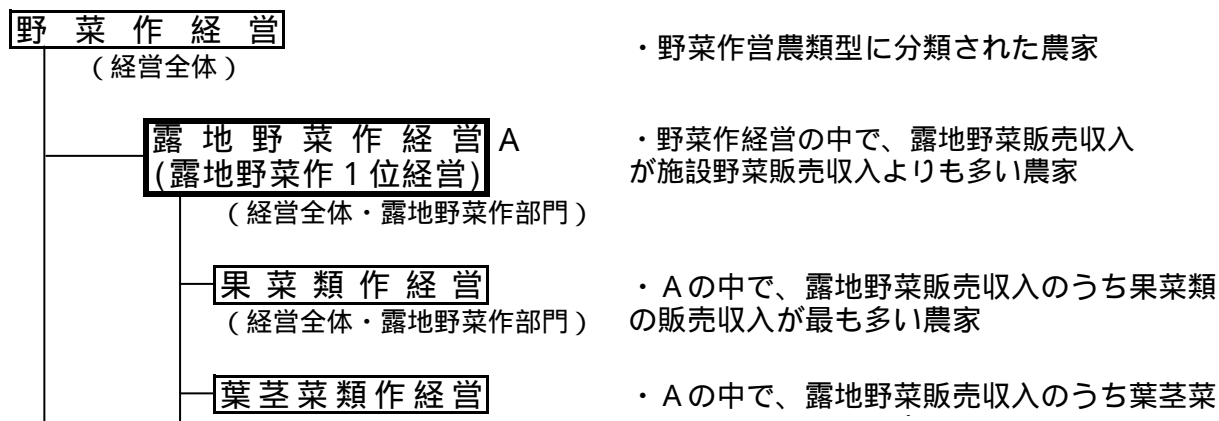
野 菜 作 経 営
（経営全体）

・野菜作営農類型に分類された農家

露 地 野 菜 作 経 営 A
(露地野菜作 1 位経営)
（経営全体・露地野菜作部門）

・野菜作経営の中で、露地野菜販売収入が施設野菜販売収入よりも多い農家

果 菜 類 作 経 営
（経営全体・露地野菜作部門）

・Aの中で、露地野菜販売収入のうち果菜類の販売収入が最も多い農家

葉 茎 菜 類 作 経 営

・Aの中で、露地野菜販売収入のうち葉茎菜